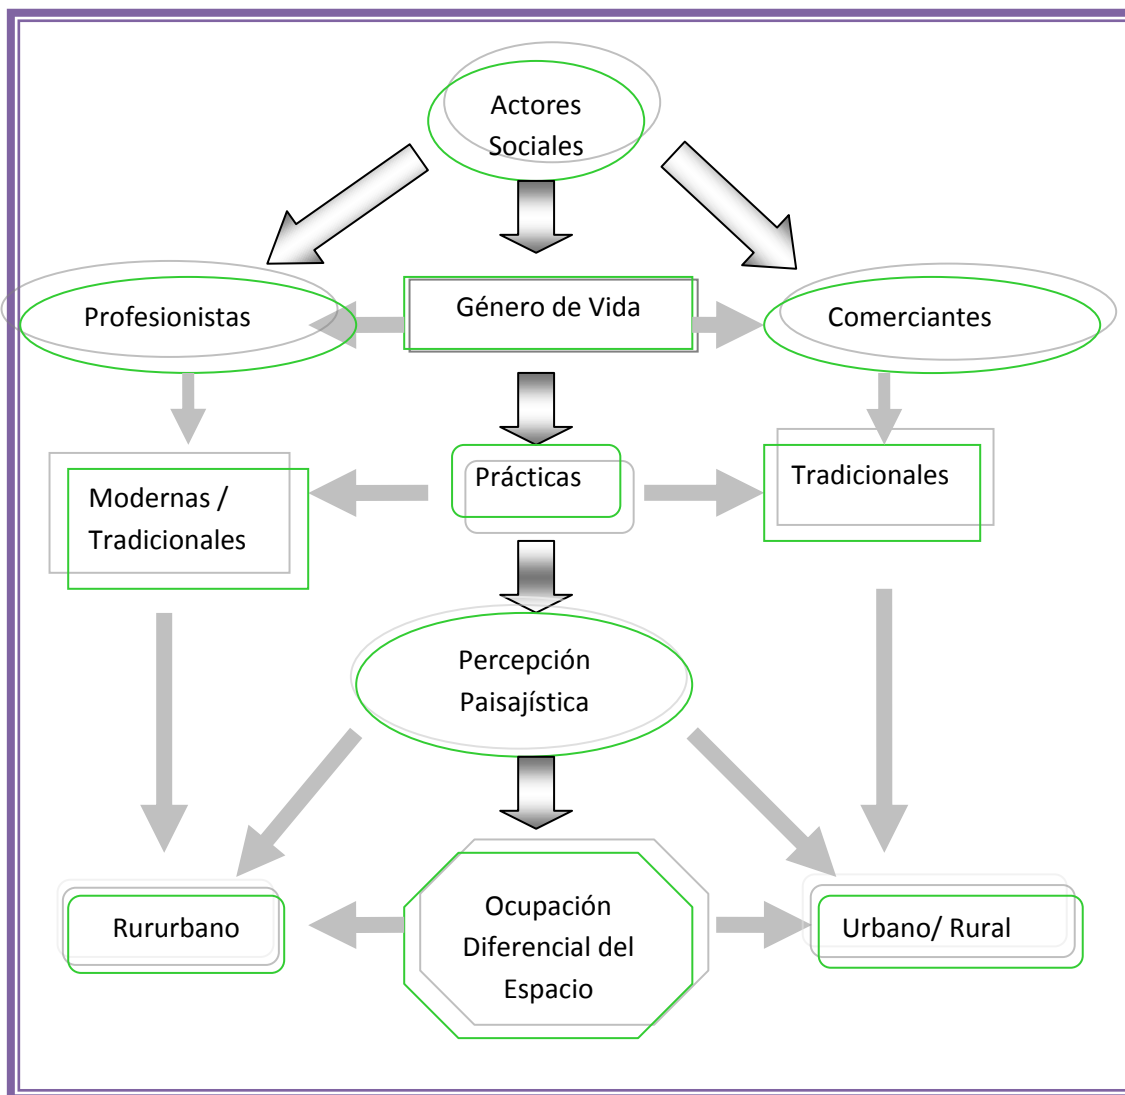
Actores Sociales

Profesionistas

Género de Vida

Comerciantes

Modernas / Tradicionales

Prácticas

Tradicionales

Percepción Paisajística

Rururbano

Ocupación Diferencial del Espacio

Urbano/ Rural